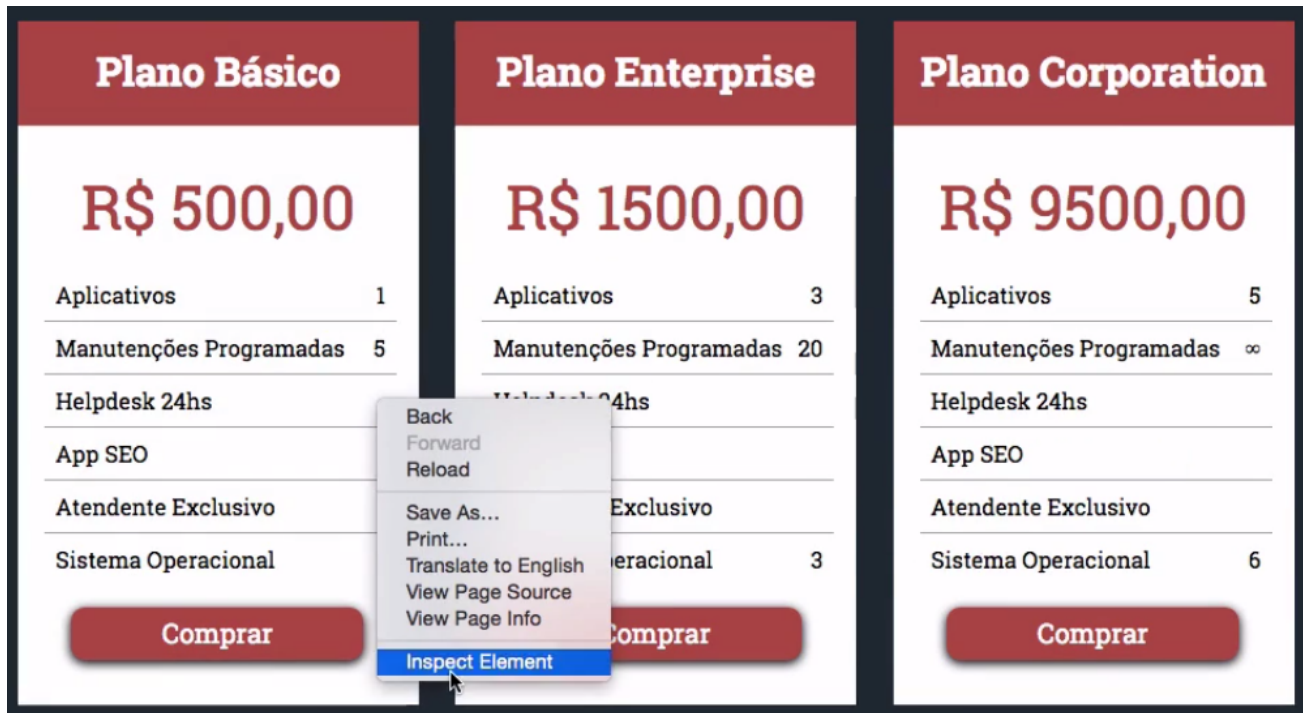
Plano Básico

R$ 500,00

| Aplicativos | 1 |
|---|---|
| Manutenções Programadas | 5 |
| Helpdesk 24hs | |
| App SEO | |
| Atendente Exclusivo | |
| Sistema Operacional | |

Comprar

Plano Enterprise

R$ 1500,00

| Aplicativos | 3 |
|---|---|
| Manutenções Programadas | 20 |
| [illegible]24hs | |
| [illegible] | |
| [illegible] Exclusivo | |
| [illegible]eracional | 3 |

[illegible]Comprar

Back
Forward
Reload
Save As...
Print...
Translate to English
View Page Source
View Page Info
Inspect Element

Plano Corporation

R$ 9500,00

| Aplicativos | 5 |
|---|---|
| Manutenções Programadas | $\infty$ |
| Helpdesk 24hs | |
| App SEO | |
| Atendente Exclusivo | |
| Sistema Operacional | 6 |

Comprar